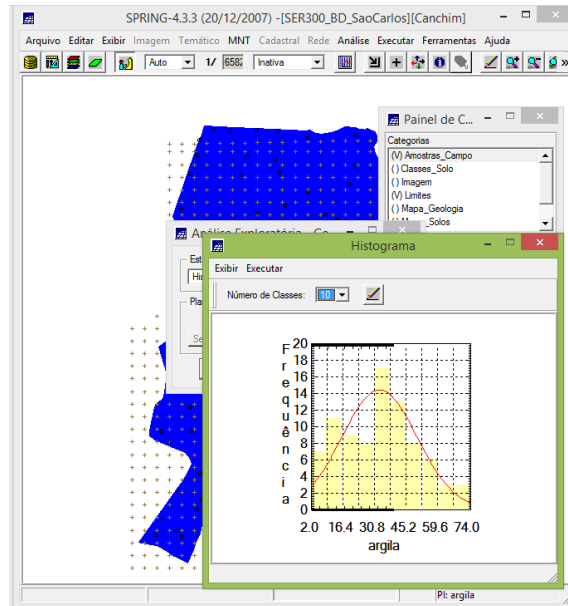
SPRING-4.3.3 (20/12/2007) -[SER300_BD_SaoCarlos][Canchim]

Arquivo Editar Exibir Imagem Temático MNT Cadastral Rede Análise Executar Ferramentas Ajuda

Auto 1/ 6582 Inativa

Painel de C...

Categorias
(V) Amostras_Campo
() Classes_Solo
() Imagem
(V) Limites
() Mapa_Geologia
() Mapa_Solos

Análise Exploratória - Ca...

Est
His

Pla

Se

Histograma

Exibir Executar

Número de Classes: 10

Frequência

20
18
16
14
12
10
8
6
4
2
0

2.0 16.4 30.8 45.2 59.6 74.0
argila

PI: argila